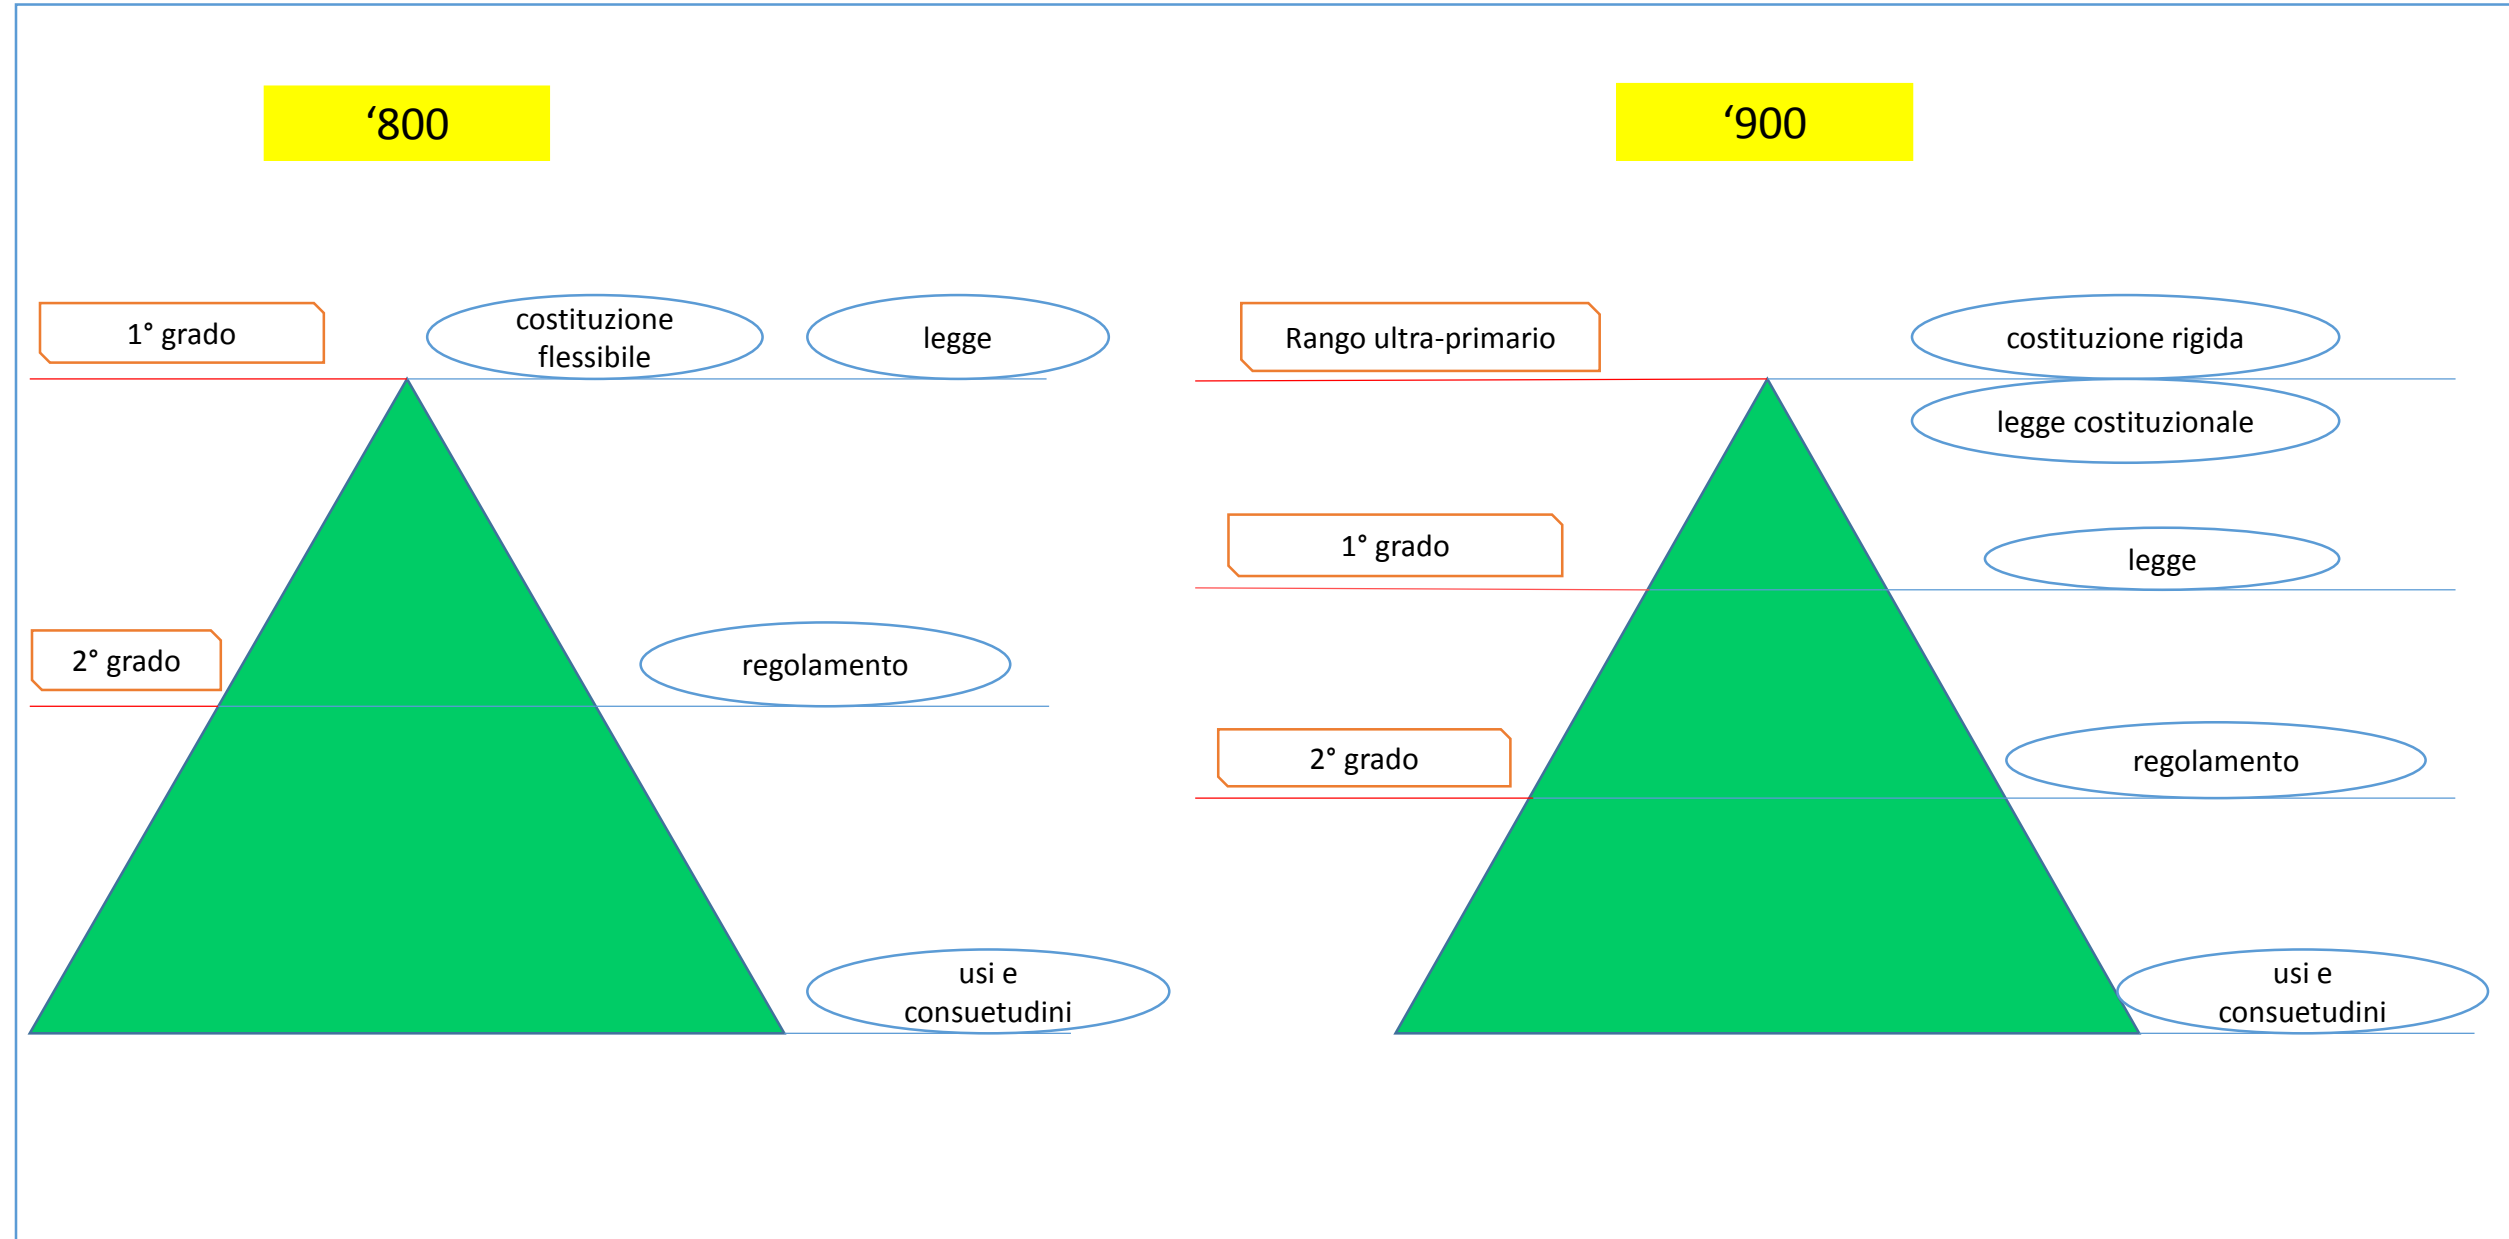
‘800

1° grado

costituzione flessibile

legge

2° grado

regolamento

usi e consuetudini

‘900

Rango ultra-primario

costituzione rigida

legge costituzionale

1° grado

legge

2° grado

regolamento

usi e consuetudini